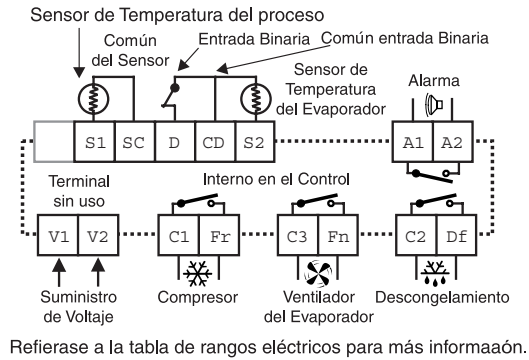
Sensor de Temperatura del proceso

Común del Sensor

Entrada Binaria

Común entrada Binaria

Sensor de Temperatura del Evaporador

Alarma

| S1 | SC | D | CD | S2 |

| A1 | A2 |

Terminal sin uso

Interno en el Control

| V1 | V2 |

| C1 | Fr |

| C3 | Fn |

| C2 | Df |

Suministro de Voltaje

Compresor

Ventilador del Evaporador

Descongelamiento

Refierase a la tabla de rangos eléctricos para más informaaón.